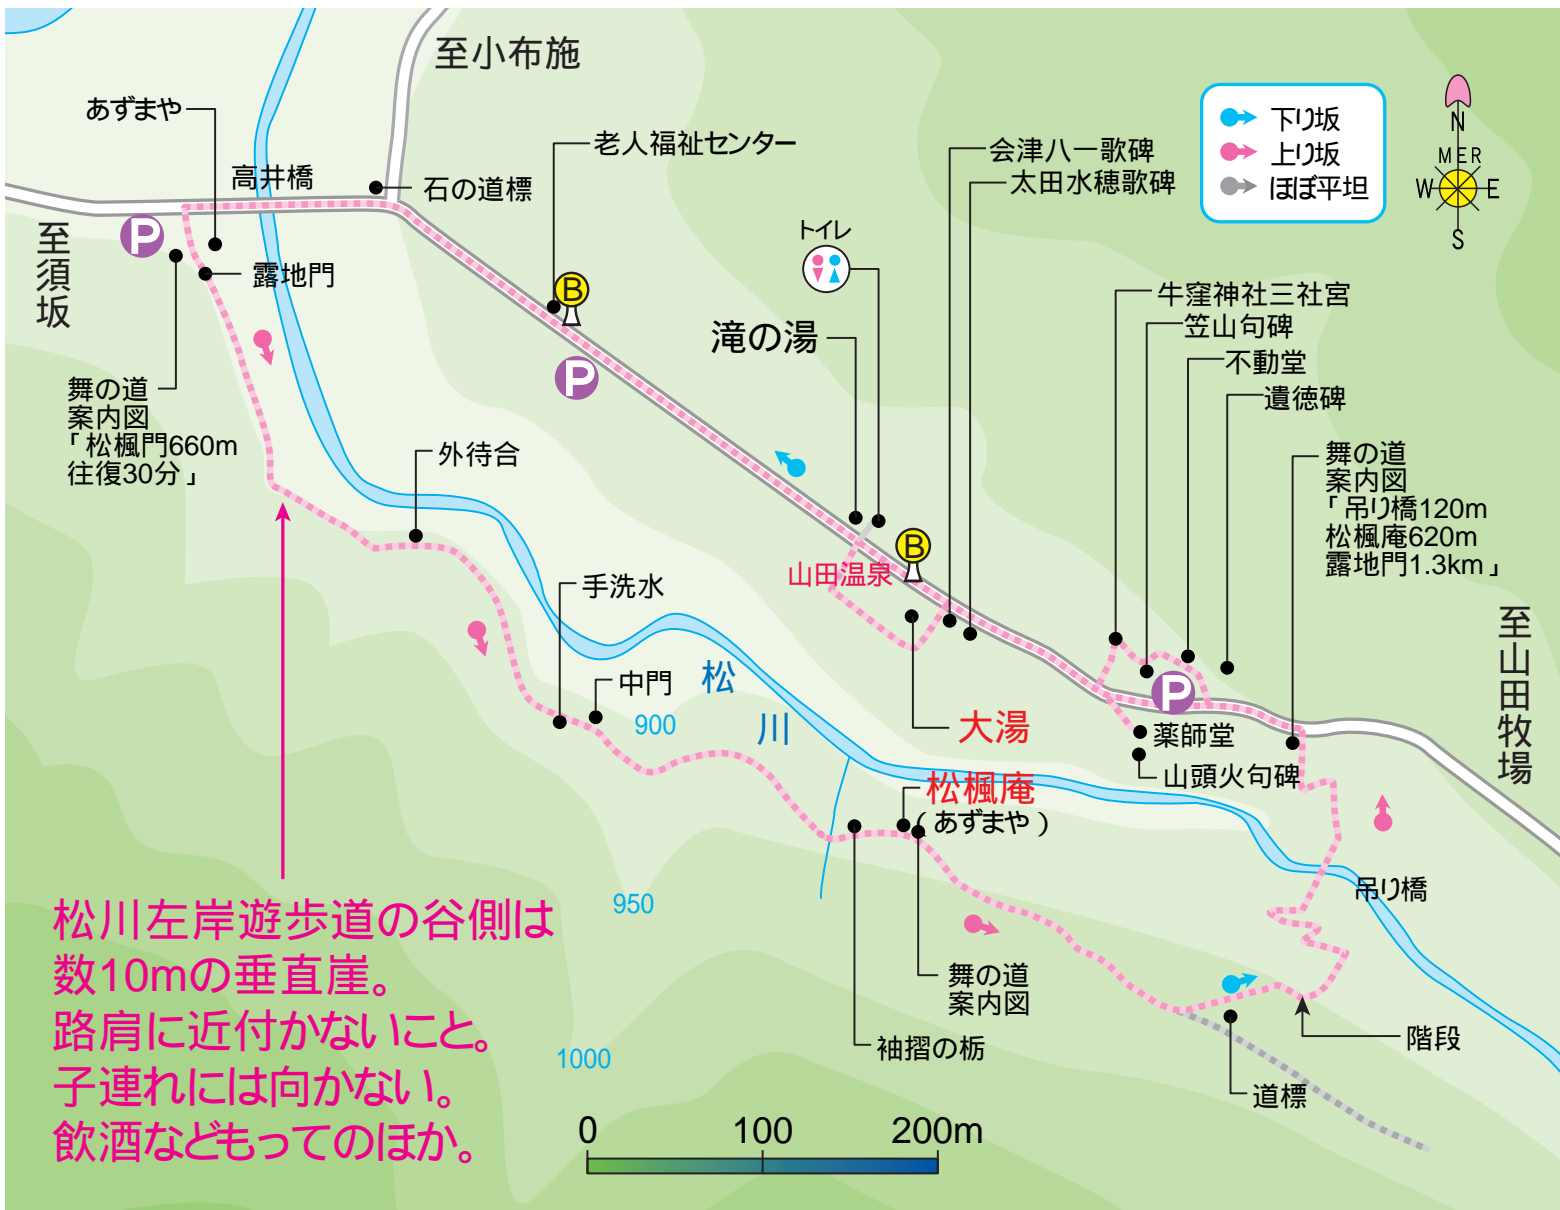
至小布施

あずまや

高井橋

石の道標

老人福祉センター

会津八一歌碑
太田水穂歌碑

下り坂
上り坂
ほぼ平坦

N
M E R
W E
S

至須坂

P

露地門

トイレ

B

P

滝の湯

牛窪神社三社宮
笠山句碑
不動堂
遺徳碑

舞の道
案内図
「松楓門660m
往復30分」

外待合

舞の道
案内図
「吊り橋120m
松楓庵620m
露地門1.3km」

B
山田温泉

手洗水

至山田牧場

中門
松
900
川

大湯

P
薬師堂
山頭火句碑

松楓庵
（あずまや）

吊り橋

950

舞の道
案内図

松川左岸遊歩道の谷側は
数10mの垂直崖。
路肩に近付かないこと。
子連れには向かない。
飲酒などもってのほか。

階段

1000

袖摺の栃

道標

0
100
200m